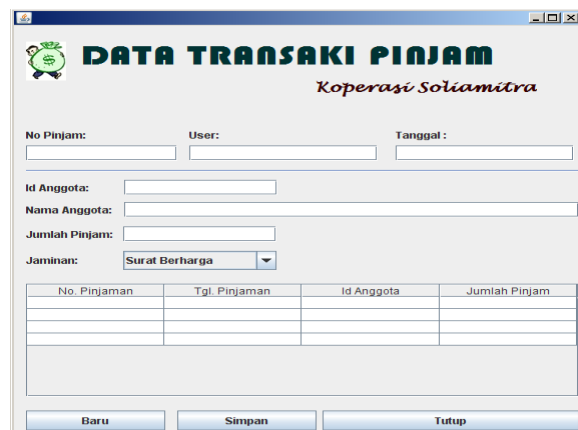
DATA TRANSAKI PINJAM

Koperasi Soliamitra

No Pinjam:

User:

Tanggal :

Id Anggota:

Nama Anggota:

Jumlah Pinjam:

Jaminan: Surat Berharga

| No. Pinjaman | Tgl. Pinjaman | Id Anggota | Jumlah Pinjam |
|---|---|---|---|
| | | | |
| | | | |
| | | | |
| | | | |

Baru

Simpan

Tutup